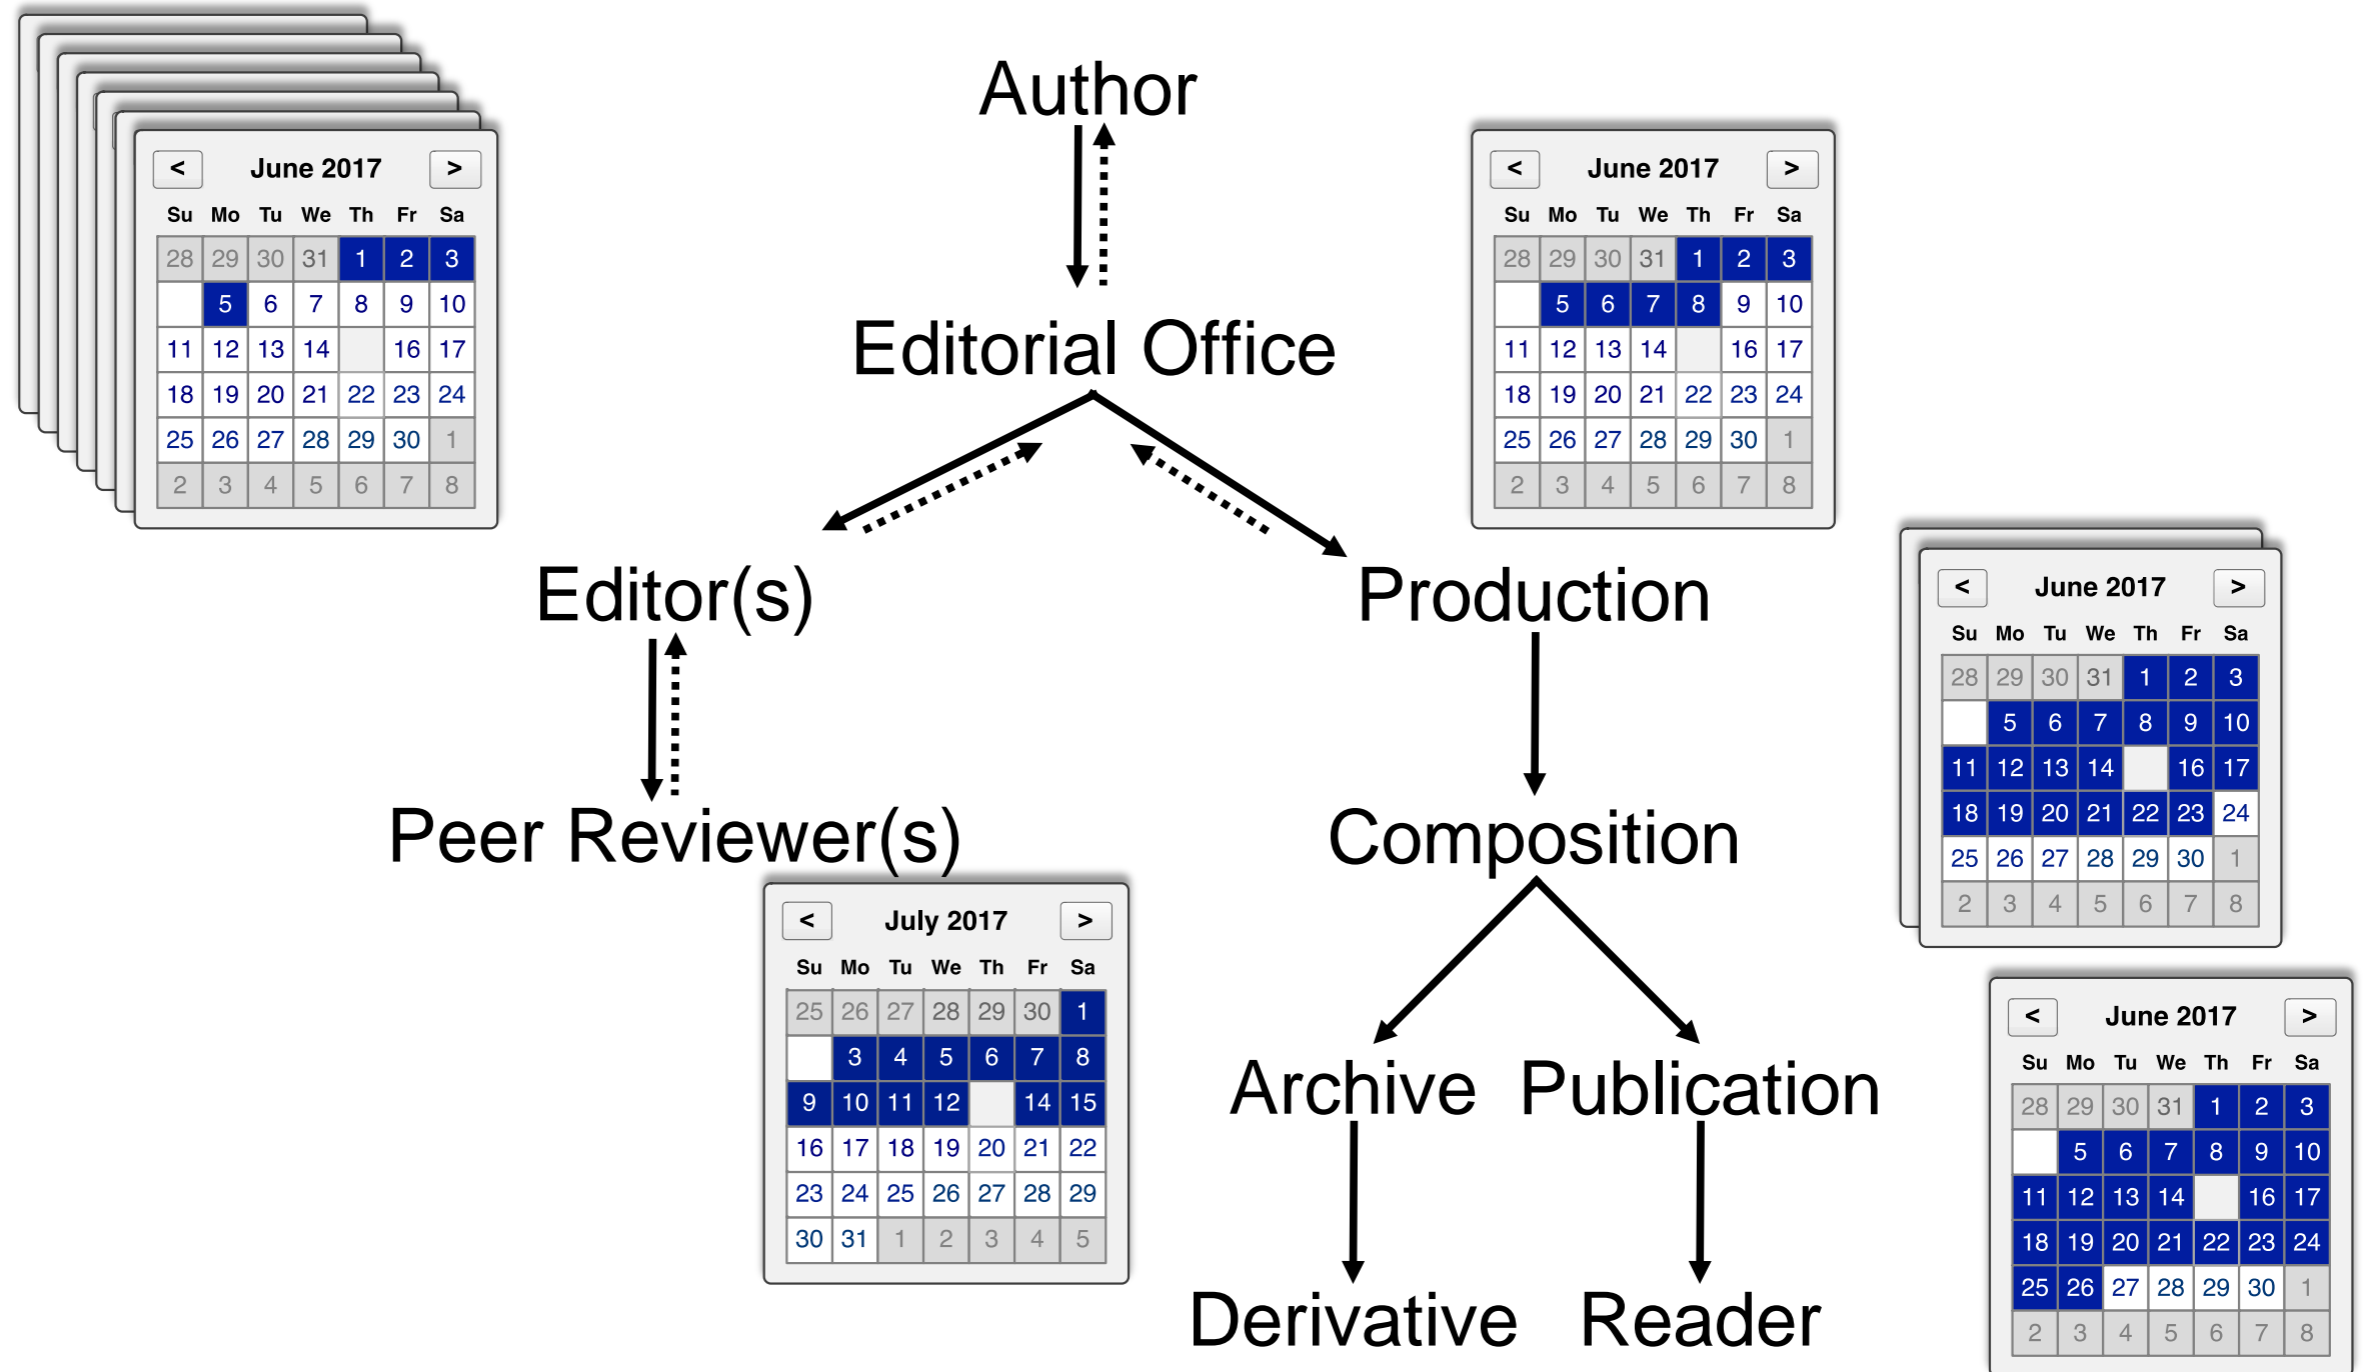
Author

Editorial Office

Editor(s)

Production

Peer Reviewer(s)

Composition

Archive Publication

Derivative Reader

< June 2017 >

| Su | Mo | Tu | We | Th | Fr | Sa |
|---|---|---|---|---|---|---|
| 28 | 29 | 30 | 31 | 1 | 2 | 3 |
|  | 5 | 6 | 7 | 8 | 9 | 10 |
| 11 | 12 | 13 | 14 |  | 16 | 17 |
| 18 | 19 | 20 | 21 | 22 | 23 | 24 |
| 25 | 26 | 27 | 28 | 29 | 30 | 1 |
| 2 | 3 | 4 | 5 | 6 | 7 | 8 |

< June 2017 >

| Su | Mo | Tu | We | Th | Fr | Sa |
|---|---|---|---|---|---|---|
| 28 | 29 | 30 | 31 | 1 | 2 | 3 |
|  | 5 | 6 | 7 | 8 | 9 | 10 |
| 11 | 12 | 13 | 14 |  | 16 | 17 |
| 18 | 19 | 20 | 21 | 22 | 23 | 24 |
| 25 | 26 | 27 | 28 | 29 | 30 | 1 |
| 2 | 3 | 4 | 5 | 6 | 7 | 8 |

< June 2017 >

| Su | Mo | Tu | We | Th | Fr | Sa |
|---|---|---|---|---|---|---|
| 28 | 29 | 30 | 31 | 1 | 2 | 3 |
|  | 5 | 6 | 7 | 8 | 9 | 10 |
| 11 | 12 | 13 | 14 |  | 16 | 17 |
| 18 | 19 | 20 | 21 | 22 | 23 | 24 |
| 25 | 26 | 27 | 28 | 29 | 30 | 1 |
| 2 | 3 | 4 | 5 | 6 | 7 | 8 |

< July 2017 >

| Su | Mo | Tu | We | Th | Fr | Sa |
|---|---|---|---|---|---|---|
| 25 | 26 | 27 | 28 | 29 | 30 | 1 |
|  | 3 | 4 | 5 | 6 | 7 | 8 |
| 9 | 10 | 11 | 12 |  | 14 | 15 |
| 16 | 17 | 18 | 19 | 20 | 21 | 22 |
| 23 | 24 | 25 | 26 | 27 | 28 | 29 |
| 30 | 31 | 1 | 2 | 3 | 4 | 5 |

< June 2017 >

| Su | Mo | Tu | We | Th | Fr | Sa |
|---|---|---|---|---|---|---|
| 28 | 29 | 30 | 31 | 1 | 2 | 3 |
|  | 5 | 6 | 7 | 8 | 9 | 10 |
| 11 | 12 | 13 | 14 |  | 16 | 17 |
| 18 | 19 | 20 | 21 | 22 | 23 | 24 |
| 25 | 26 | 27 | 28 | 29 | 30 | 1 |
| 2 | 3 | 4 | 5 | 6 | 7 | 8 |